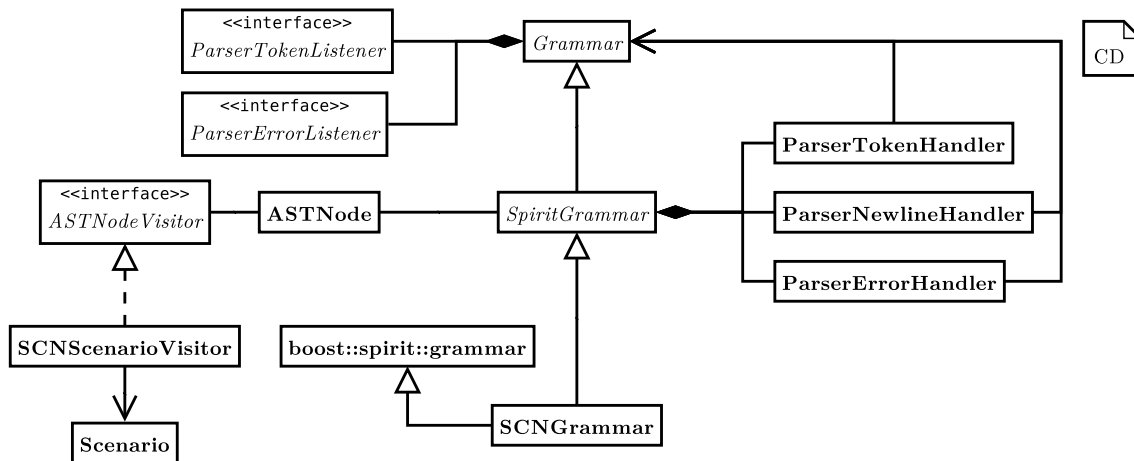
CD

<<interface>>
ParserTokenListener

Grammar

<<interface>>
ParserErrorListener

ParserTokenHandler

<<interface>>
ASTNodeVisitor

ASTNode

SpiritGrammar

ParserNewlineHandler

ParserErrorHandler

SCNScenarioVisitor

boost::spirit::grammar

SCNGrammar

Scenario